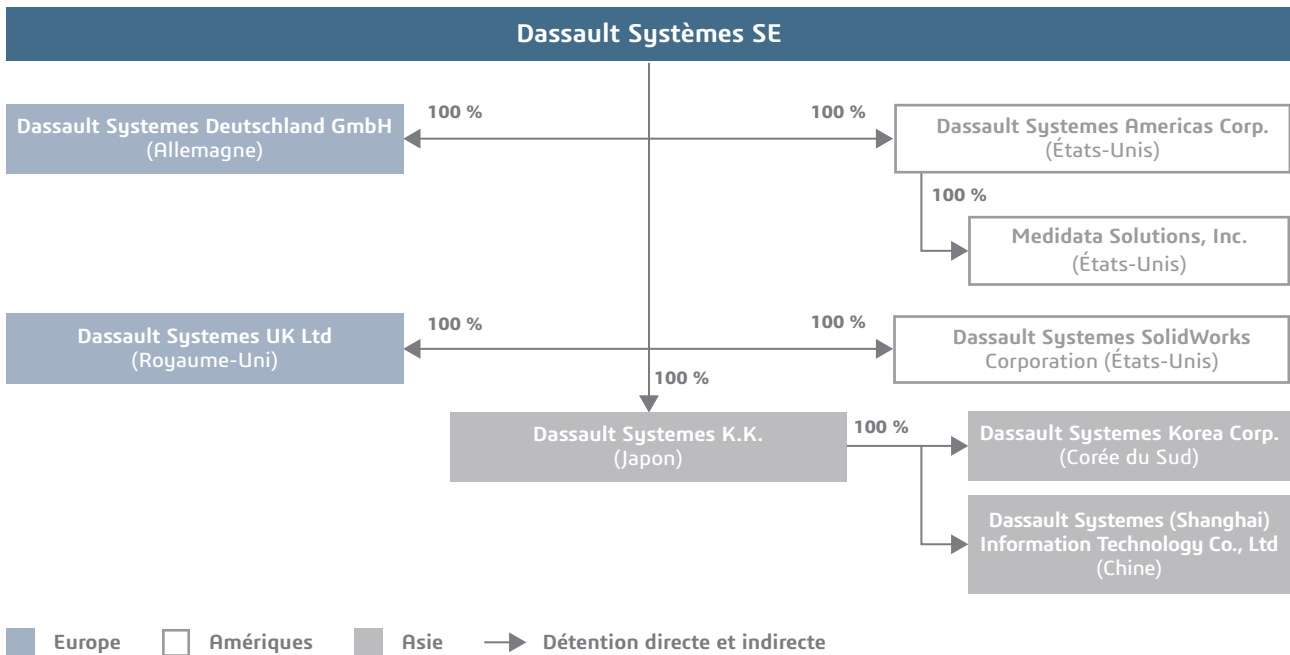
Dassault Systèmes SE

100 %

Dassault Systemes Deutschland GmbH
(Allemagne)

100 %

Dassault Systemes Americas Corp.
(États-Unis)

100 %

Medidata Solutions, Inc.
(États-Unis)

100 %

Dassault Systemes UK Ltd
(Royaume-Uni)

100 %

Dassault Systemes SolidWorks Corporation (États-Unis)

100 %

Dassault Systemes K.K.
(Japon)

100 %

Dassault Systemes Korea Corp.
(Corée du Sud)

Dassault Systemes (Shanghai) Information Technology Co., Ltd
(Chine)

Europe Amériques Asie Détention directe et indirecte